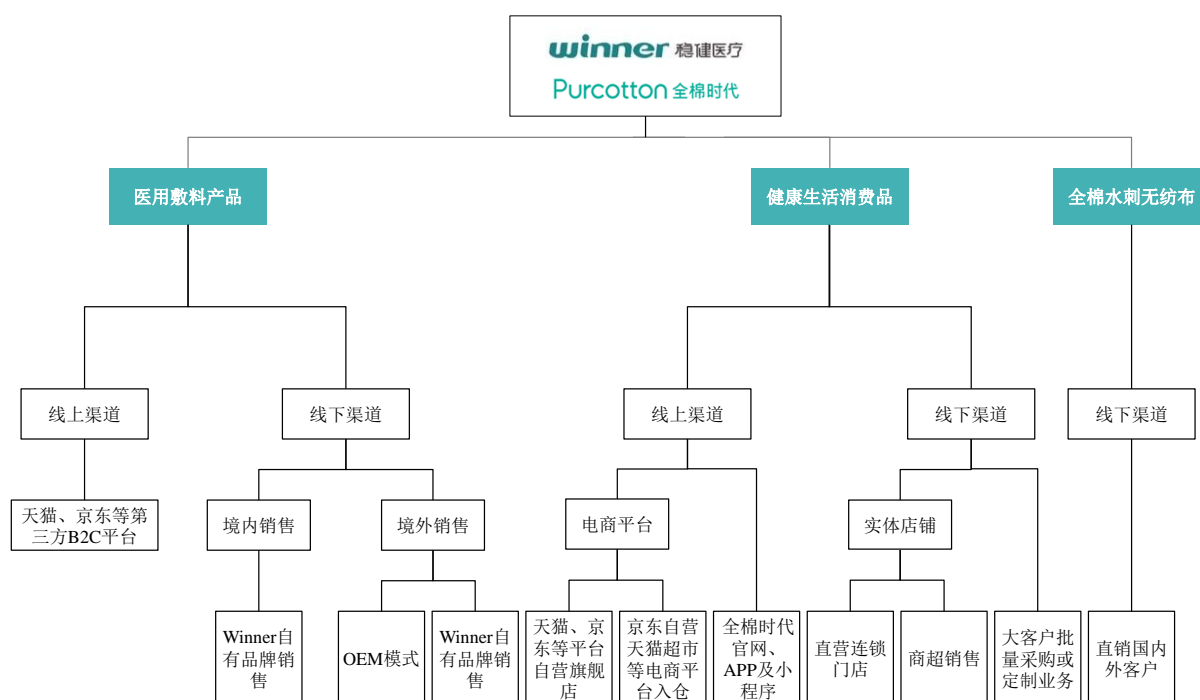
winner 稳健医疗
Purcotton 全棉时代

医用敷料产品

健康生活消费品

全棉水刺无纺布

线上渠道

线下渠道

线上渠道

线下渠道

线下渠道

天猫、京东等第三方B2C平台

境内销售

境外销售

电商平台

实体店铺

Winner自有品牌销售

OEM模式

Winner自有品牌销售

天猫、京东等平台自营旗舰店

京东自营天猫超市等电商平台入仓

全棉时代官网、APP及小程序

直营连锁门店

商超销售

大客户批量采购或定制业务

直销国内外客户